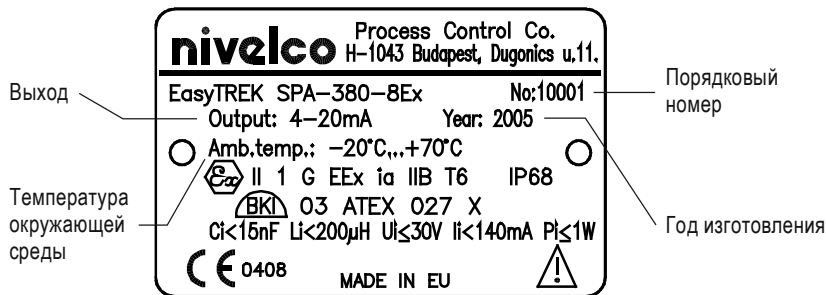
Выход

Температура окружающей среды

nivelco Process Control Co. H-1043 Budapest, Dugonics u.11.

EasyTREK SPA-380-8Ex No:10001

Output: 4-20mA Year: 2005

Amb.temp.: -20°C...+70°C

II 1 G EEx ia IIB T6 IP68

BKI 03 ATEX 027 X

Ci<15nF Li<200μH Ui≤30V Ii<140mA Pi≤1W

CE 0408 MADE IN EU

Порядковый номер

Год изготовления